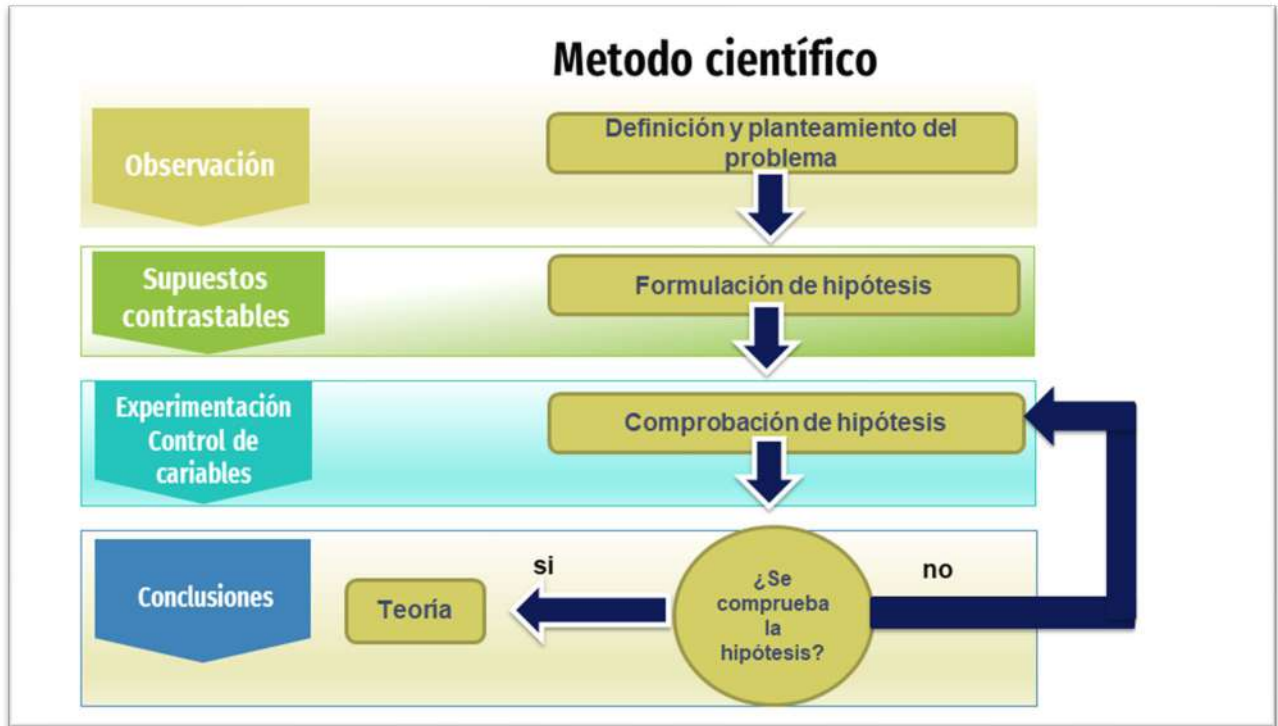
Metodo científico

Observación

Definición y planteamiento del problema

Supuestos contrastables

Formulación de hipótesis

Experimentación Control de cariables

Comprobación de hipótesis

Conclusiones

si

no

Teoría

¿Se comprueba la hipótesis?